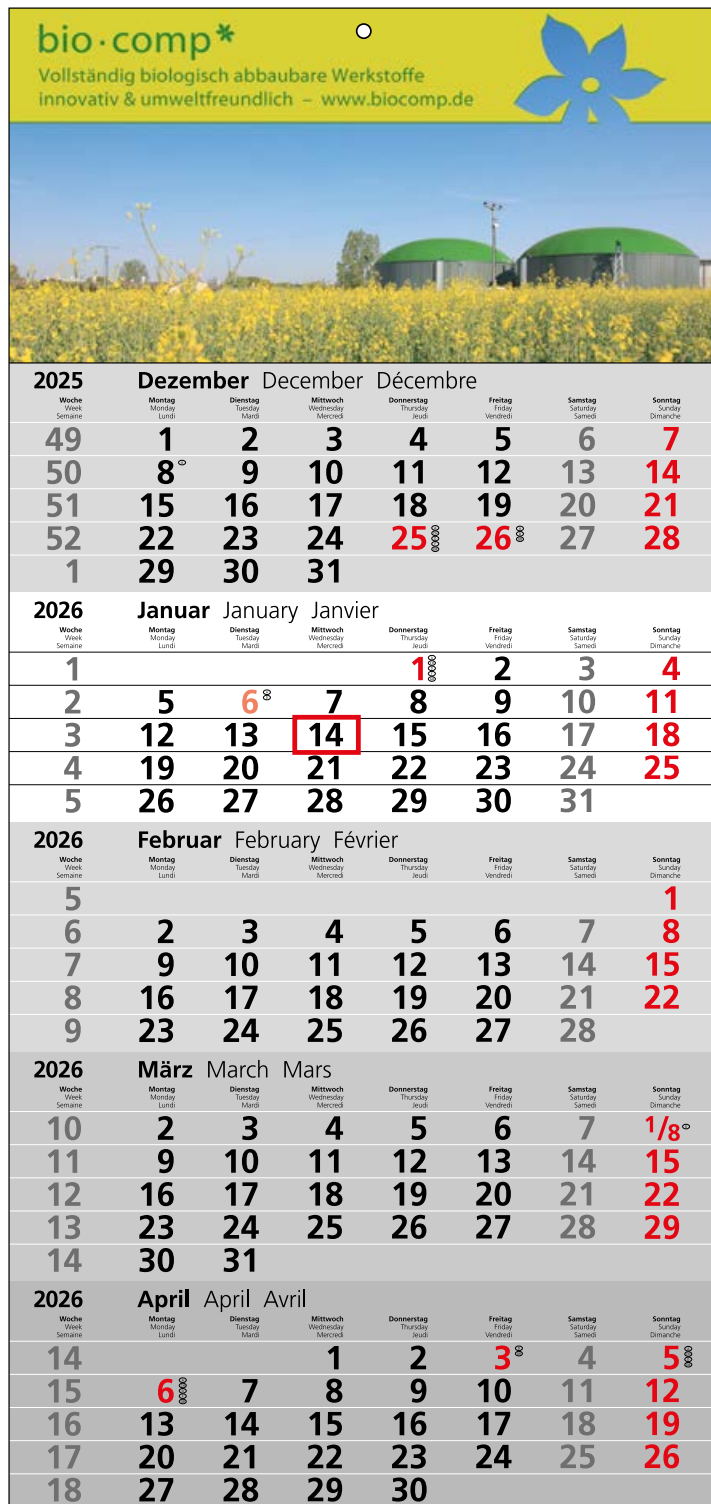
bio·comp*
Vollständig biologisch abbaubare Werkstoffe
innovativ & umweltfreundlich – www.biocomp.de

2025 **Dezember** December Décembre

| Woche Week Semaine | Montag Monday Lundi | Dienstag Tuesday Mardi | Mittwoch Wednesday Mercredi | Donnerstag Thursday Jeudi | Freitag Friday Vendredi | Samstag Saturday Samedi | Sonntag Sunday Dimanche |
|---|---|---|---|---|---|---|---|
| 49 | 1 | 2 | 3 | 4 | 5 | 6 | 7 |
| 50 | 8 | 9 | 10 | 11 | 12 | 13 | 14 |
| 51 | 15 | 16 | 17 | 18 | 19 | 20 | 21 |
| 52 | 22 | 23 | 24 | 25 | 26 | 27 | 28 |
| 1 | 29 | 30 | 31 | | | | |

2026 **Januar** January Janvier

| Woche Week Semaine | Montag Monday Lundi | Dienstag Tuesday Mardi | Mittwoch Wednesday Mercredi | Donnerstag Thursday Jeudi | Freitag Friday Vendredi | Samstag Saturday Samedi | Sonntag Sunday Dimanche |
|---|---|---|---|---|---|---|---|
| 1 | | | | 1 | 2 | 3 | 4 |
| 2 | 5 | 6 | 7 | 8 | 9 | 10 | 11 |
| 3 | 12 | 13 | 14 | 15 | 16 | 17 | 18 |
| 4 | 19 | 20 | 21 | 22 | 23 | 24 | 25 |
| 5 | 26 | 27 | 28 | 29 | 30 | 31 | |

2026 **Februar** February Février

| Woche Week Semaine | Montag Monday Lundi | Dienstag Tuesday Mardi | Mittwoch Wednesday Mercredi | Donnerstag Thursday Jeudi | Freitag Friday Vendredi | Samstag Saturday Samedi | Sonntag Sunday Dimanche |
|---|---|---|---|---|---|---|---|
| 5 | | | | | | | 1 |
| 6 | 2 | 3 | 4 | 5 | 6 | 7 | 8 |
| 7 | 9 | 10 | 11 | 12 | 13 | 14 | 15 |
| 8 | 16 | 17 | 18 | 19 | 20 | 21 | 22 |
| 9 | 23 | 24 | 25 | 26 | 27 | 28 | |

2026 **März** March Mars

| Woche Week Semaine | Montag Monday Lundi | Dienstag Tuesday Mardi | Mittwoch Wednesday Mercredi | Donnerstag Thursday Jeudi | Freitag Friday Vendredi | Samstag Saturday Samedi | Sonntag Sunday Dimanche |
|---|---|---|---|---|---|---|---|
| 10 | 2 | 3 | 4 | 5 | 6 | 7 | 1/8 |
| 11 | 9 | 10 | 11 | 12 | 13 | 14 | 15 |
| 12 | 16 | 17 | 18 | 19 | 20 | 21 | 22 |
| 13 | 23 | 24 | 25 | 26 | 27 | 28 | 29 |
| 14 | 30 | 31 | | | | | |

2026 **April** April Avril

| Woche Week Semaine | Montag Monday Lundi | Dienstag Tuesday Mardi | Mittwoch Wednesday Mercredi | Donnerstag Thursday Jeudi | Freitag Friday Vendredi | Samstag Saturday Samedi | Sonntag Sunday Dimanche |
|---|---|---|---|---|---|---|---|
| 14 | | | 1 | 2 | 3 | 4 | 5 |
| 15 | 6 | 7 | 8 | 9 | 10 | 11 | 12 |
| 16 | 13 | 14 | 15 | 16 | 17 | 18 | 19 |
| 17 | 20 | 21 | 22 | 23 | 24 | 25 | 26 |
| 18 | 27 | 28 | 29 | 30 | | | |